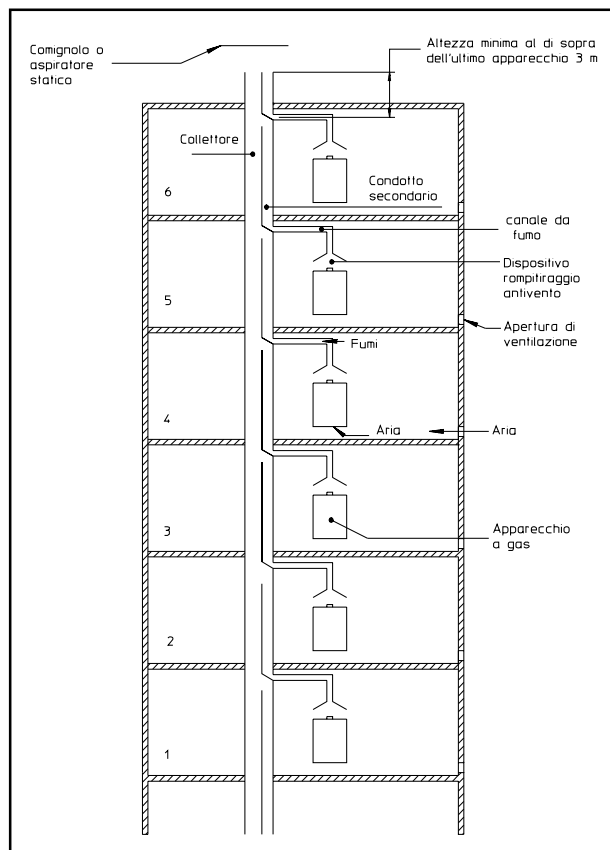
Comignolo o aspiratore statico

Altezza minima al di sopra dell'ultimo apparecchio 3 m

Collettore

Condotto secondario

canale da fumo

Dispositivo rompitiraggio antivento

Apertura di ventilazione

Fumi

Aria

Aria

Apparecchio a gas

6

5

4

3

2

1